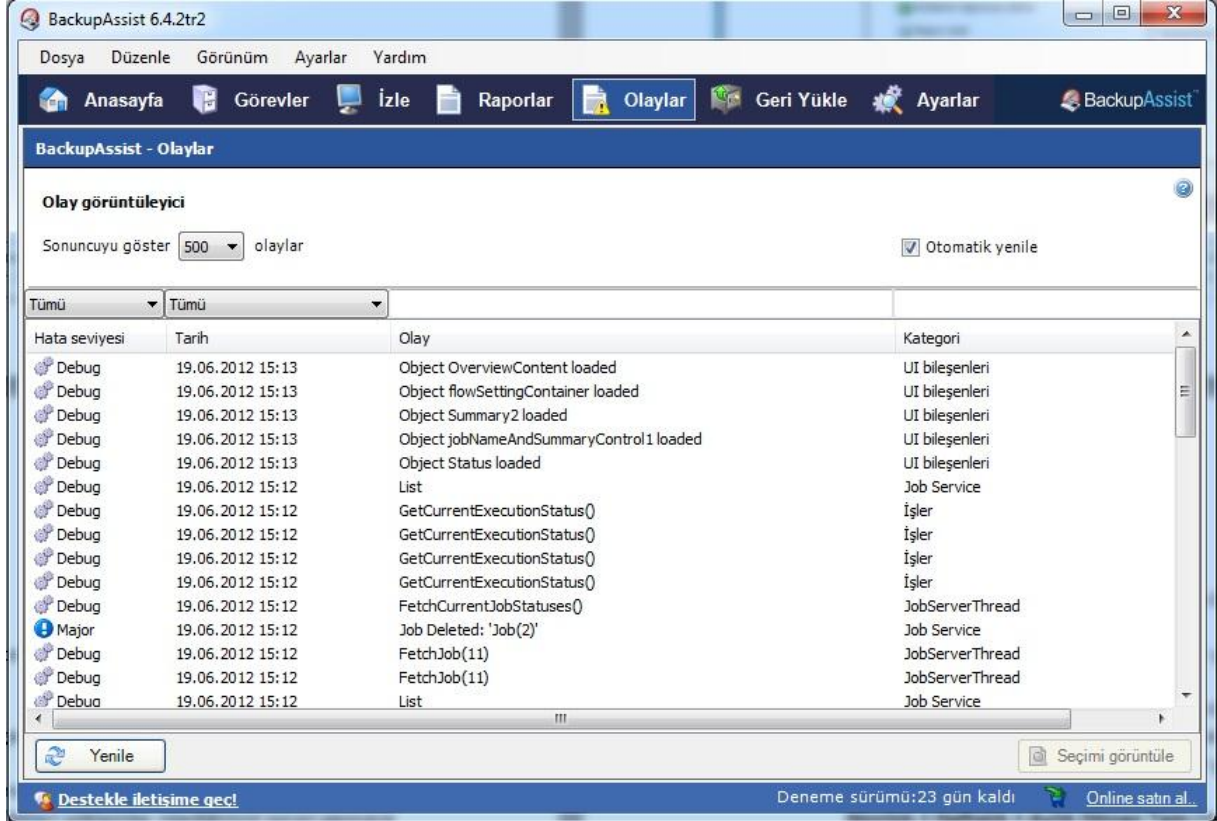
BackupAssist 6.4.2tr2

Dosya Düzenle Görünüm Ayarlar Yardım

Anasayfa Görevler İzle Raporlar Olaylar Geri Yükle Ayarlar BackupAssist

BackupAssist - Olaylar

Olay görüntüleyici

Sonuncuyu göster 500 olaylar

Otomatik yenile

Tümü Tümü

| Hata seviyesi | Tarih | Olay | Kategori |
|---|---|---|---|
| Debug | 19.06.2012 15:13 | Object OverviewContent loaded | UI bileşenleri |
| Debug | 19.06.2012 15:13 | Object flowSettingContainer loaded | UI bileşenleri |
| Debug | 19.06.2012 15:13 | Object Summary2 loaded | UI bileşenleri |
| Debug | 19.06.2012 15:13 | Object jobNameAndSummaryControl1 loaded | UI bileşenleri |
| Debug | 19.06.2012 15:13 | Object Status loaded | UI bileşenleri |
| Debug | 19.06.2012 15:12 | List | Job Service |
| Debug | 19.06.2012 15:12 | GetCurrentExecutionStatus() | İşler |
| Debug | 19.06.2012 15:12 | GetCurrentExecutionStatus() | İşler |
| Debug | 19.06.2012 15:12 | GetCurrentExecutionStatus() | İşler |
| Debug | 19.06.2012 15:12 | GetCurrentExecutionStatus() | İşler |
| Debug | 19.06.2012 15:12 | FetchCurrentJobStatuses() | JobServerThread |
| Major | 19.06.2012 15:12 | Job Deleted: 'Job(2)' | Job Service |
| Debug | 19.06.2012 15:12 | FetchJob(11) | JobServerThread |
| Debug | 19.06.2012 15:12 | FetchJob(11) | JobServerThread |
| Debug | 19.06.2012 15:12 | List | Job Service |

Yenile

Seçimi görüntüle

Destekle iletişime geç!

Deneme sürümü:23 gün kaldı

Online satın al..